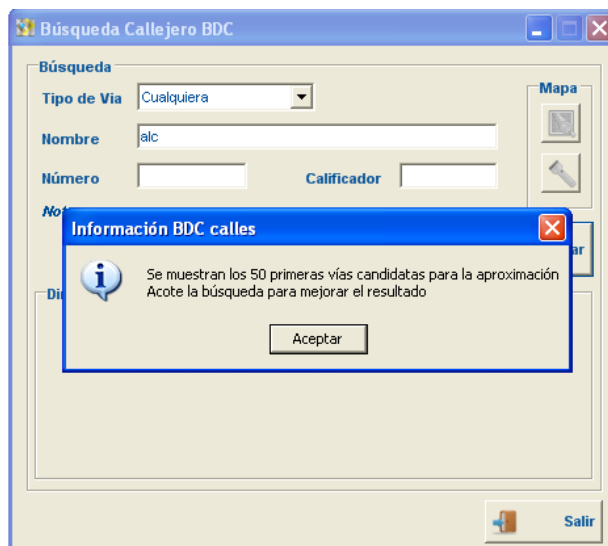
Búsqueda Callejero BDC

Búsqueda

Tipo de Via Cualquiera

Nombre alc

Número

Calificador

Mapa

No

ar

Di

Información BDC calles

Se muestran los 50 primeras vías candidatas para la aproximación
Acote la búsqueda para mejorar el resultado

Aceptar

Salir